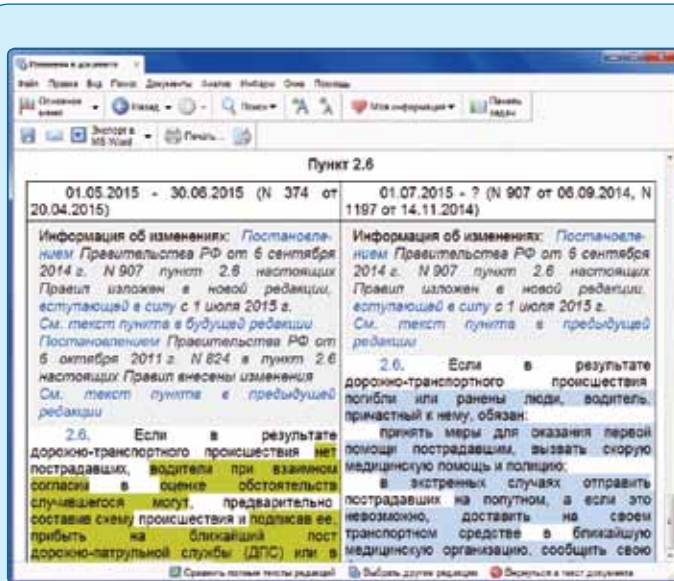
Изменения в документе

Файл Правка Вид Поиск Документы Анализ Избранное Окна Помощь

Основное меню Назад Поиск Моя информация Панель задач

Экспорт в MS Word Печать

Пункт 2.6

| 01.05.2015 - 30.06.2015 (N 374 от 20.04.2015) | 01.07.2015 - ? (N 907 от 06.09.2014, N 1197 от 14.11.2014) |
|---|---|
| Информация об изменениях: Постановлением Правительства РФ от 6 сентября 2014 г. N 907 пункт 2.6 настоящих Правил изложен в новой редакции, вступающей в силу с 1 июля 2015 г. См. текст пункта в будущей редакции Постановлением Правительства РФ от 5 октября 2011 г. N 824 в пункт 2.6 настоящих Правил внесены изменения См. текст пункта в предыдущей редакции | Информация об изменениях: Постановлением Правительства РФ от 6 сентября 2014 г. N 907 пункт 2.6 настоящих Правил изложен в новой редакции, вступающей в силу с 1 июля 2015 г. См. текст пункта в предыдущей редакции |
| 2.6. Если в результате дорожно-транспортного происшествия нет пострадавших, водители при взаимном согласии в оценке обстоятельств случившегося могут, предварительно составив схему происшествия и подписав ее, прибыть на ближайший пост дорожно-патрульной службы (ДПС) или в | 2.6. Если в результате дорожно-транспортного происшествия погибли или ранены люди, водитель, причастный к нему, обязан: принять меры для оказания первой помощи пострадавшим, вызвать скорую медицинскую помощь и полицию; в экстренных случаях отправить пострадавших на попутном, а если это невозможно, доставить на своем транспортном средстве в ближайшую медицинскую организацию, сообщить свою |

Сравнить полные тексты редакций Выбрать другие редакции Вернуться в текст документа